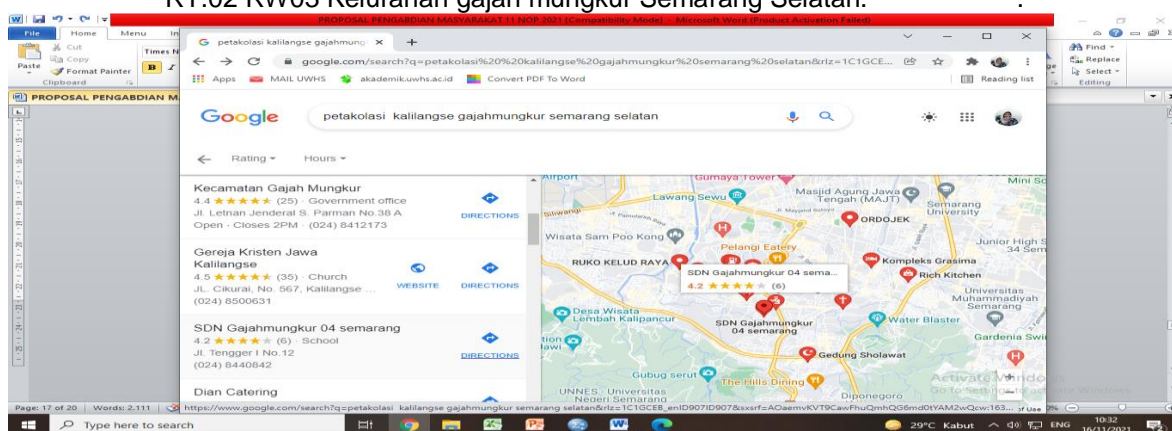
RT.02 RW05 Kelurahan gajah mungkur Semarang Selatan.

PROPOSAL PENGABDIAN MASYARAKAT 11 NOP 2021 [Compatibility Mode] - Microsoft Word (Product Activation Failed)

File Home Menu In
Cut
Copy
Paste
Format Painter
Clipboard
Times N
Find
Replace
Select
Editing

PROPOSAL PENGABDIAN M

petakolasi kalilangse gajahmung ×
google.com/search?q=petakolasi%20%20kalilangse%20gajahmungkur%20semarang%20selatan&rlz=1C1GCE...
Apps MAIL UWHS akademik.uwhs.ac.id Convert PDF To Word
Reading list

Google petakolasi kalilangse gajahmungkur semarang selatan

Rating Hours

Kecamatan Gajah Mungkur
4.4 ★★★★★ (25) · Government office
Jl. Letnan Jenderal S. Parman No.38 A
Open · Closes 2PM · (024) 8412173
DIRECTIONS

Gereja Kristen Jawa Kalilangse
4.5 ★★★★★ (35) · Church
JL. Cikurai, No. 567, Kalilangse ...
(024) 8500631
WEBSITE DIRECTIONS

SDN Gajahmungkur 04 semarang
4.2 ★★★★★ (6) · School
Jl. Tengger I No.12
(024) 8440842
DIRECTIONS

Dian Catering

Airport
Gumaya Tower
Mini Sc
Lawang Sewu
Masjid Agung Jawa Tengah (MAJT)
Semarang University
Siliwangi
ORDOJEK
Wisata Sam Poo Kong
Pelangi Eatery
Junior High S 34 Sem
RUKO KELUD RAYA
SDN Gajahmungkur 04 sema...
4.2 ★★★★ (6)
Kompleks Grasima
Rich Kitchen
Universitas Muhammadiyah Semarang
Desa Wisata Lembah Kalipancur
SDN Gajahmungkur 04 semarang
Water Blaster
Gardenia Swi
Gedung Sholawat
Gubug serut
UNNES - Universitas Negeri Semarang
The Hills Dining
Diponegoro
Activate Windows
Go to Settings to activate Windows.

Page: 17 of 20 | Words: 2.111 | https://www.google.com/search?q=petakolasi kalilangse gajahmungkur semarang selatan&rlz=1C1GCEB_enID907ID907&sxsrf=AOaemvKVT9CawFhuQmhQG6md0tYAM2wQcw:163...

Type here to search
29°C Kabut ENG 10:32 16/11/2021